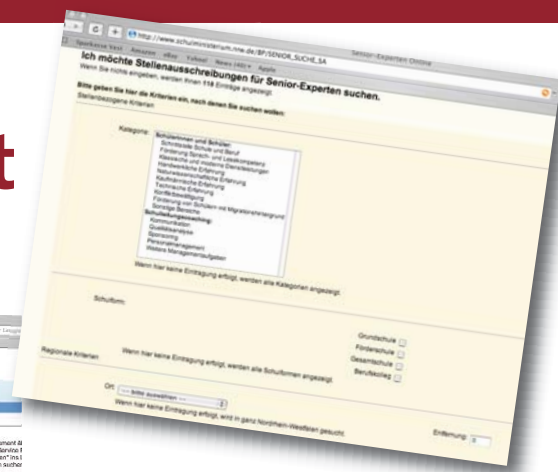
http://www.schulministerium.nrw.de/BP/SENIOR_SUCHE_SA

Senior-Experten Online

Sparkasse Vest  Amazon  eBay  Yahoo!  News (46)  Apple

Ich möchte Stellenausschreibungen für Senior-Experten suchen.

Wenn Sie nichts eingeben, werden Ihnen 118 Einträge angezeigt.

Bitte geben Sie hier die Kriterien ein, nach denen Sie suchen wollen:

Stellenbezogene Kriterien

Kategorie:
Schülerinnen und Schüler
Schnittstelle Schule und Beruf
Förderung Sprach- und Lesekompetenz
Klassische und moderne Dienstleistungen
Handwerkliche Erfahrung
Naturwissenschaftliche Erfahrung
Kaufmännische Erfahrung
Technische Erfahrung
Konfliktbewältigung
Förderung von Schülern mit Migrationshintergrund
Sonstige Bereiche
Schulleitungsberatung:
Kommunikation
Qualitätsanalyse
Sponsoring
Personalmanagement
Weitere Managementaufgaben

Wenn hier keine Eintragung erfolgt, werden alle Kategorien angezeigt.

Schulform:
Grundschule
Förderschule
Gesamtschule
Berufskolleg

Wenn hier keine Eintragung erfolgt, werden alle Schulformen angezeigt.

Regionale Kriterien

Ort: --- bitte auswählen ---

Wenn hier keine Eintragung erfolgt, wird in ganz Nordrhein-Westfalen gesucht.

Entfernung: 0